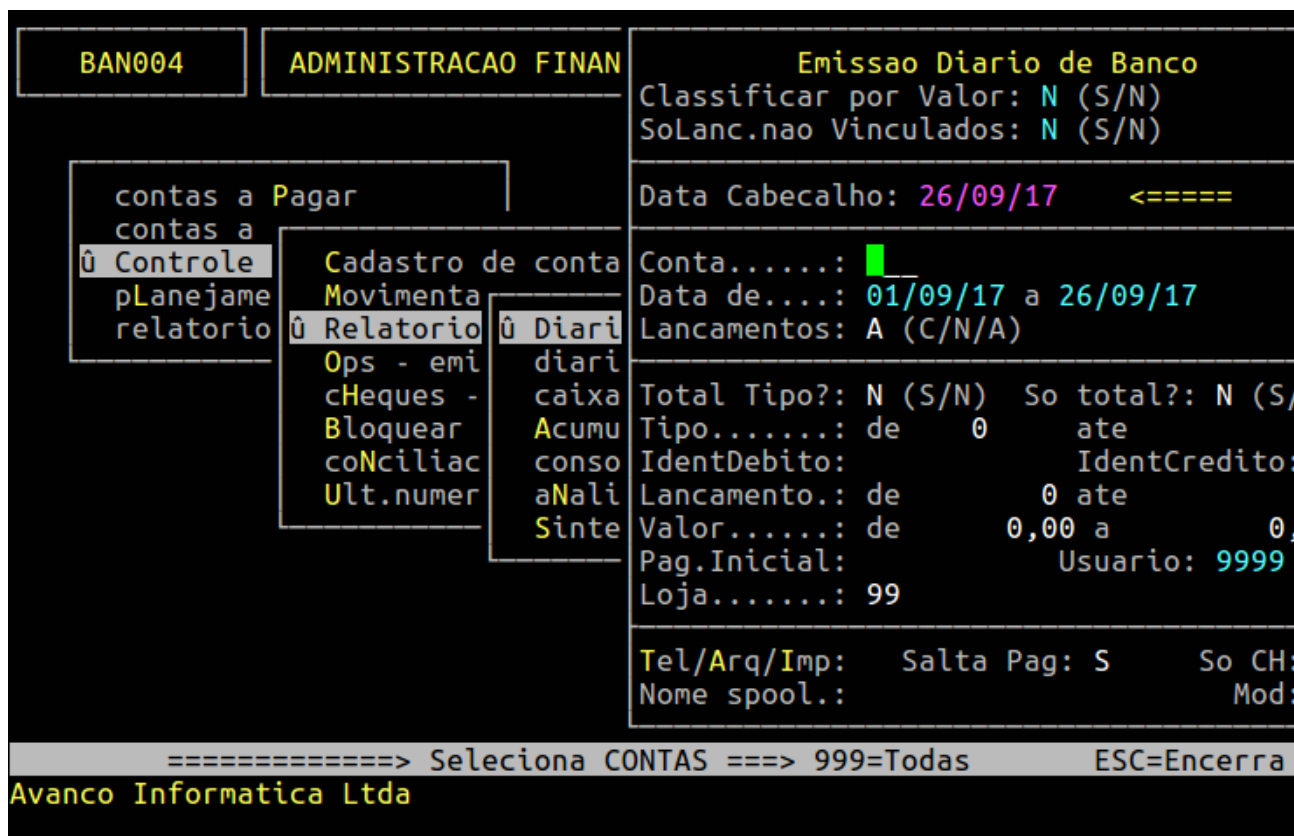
BAN004

ADMINISTRACAO FINAN

contas a Pagar
contas a
û Controle
pLanejame
relatorio

Cadastro de conta
Movimenta
û Relatorio
Ops - emi
cHeques -
Bloquear
coNciliac
Ult.numer

û Diari
diari
caixa
Acumu
conso
aNali
Sinte

Emissao Diario de Banco
Classificar por Valor: N (S/N)
SoLanc.nao Vinculados: N (S/N)

Data Cabecalho: 26/09/17 <=====

Conta......: __
Data de....: 01/09/17 a 26/09/17
Lancamentos: A (C/N/A)

Total Tipo?: N (S/N) So total?: N (S/
Tipo.......: de 0 ate
IdentDebito: IdentCredito:
Lancamento.: de 0 ate
Valor......: de 0,00 a 0,
Pag.Inicial: Usuario: 9999
Loja.......: 99

Tel/Arq/Imp: Salta Pag: S So CH:
Nome spool.: Mod:

============> Seleciona CONTAS ===> 999=Todas ESC=Encerra
Avanco Informatica Ltda